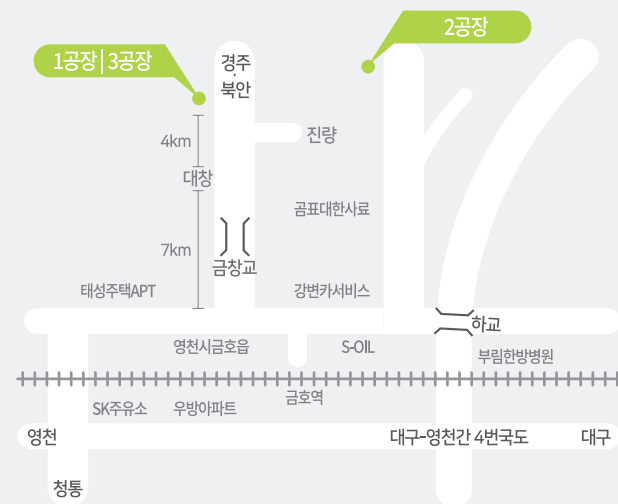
1공장 | 3공장

2공장

경주
·
북안

4km

대창

7km

금창교

진량

곰표대한사료

강변카서비스

태성주택APT

하교

영천시금호읍

S-OIL

부림한방병원

SK주유소

우방아파트

금호역

영천

대구-영천간 4번국도

대구

청통